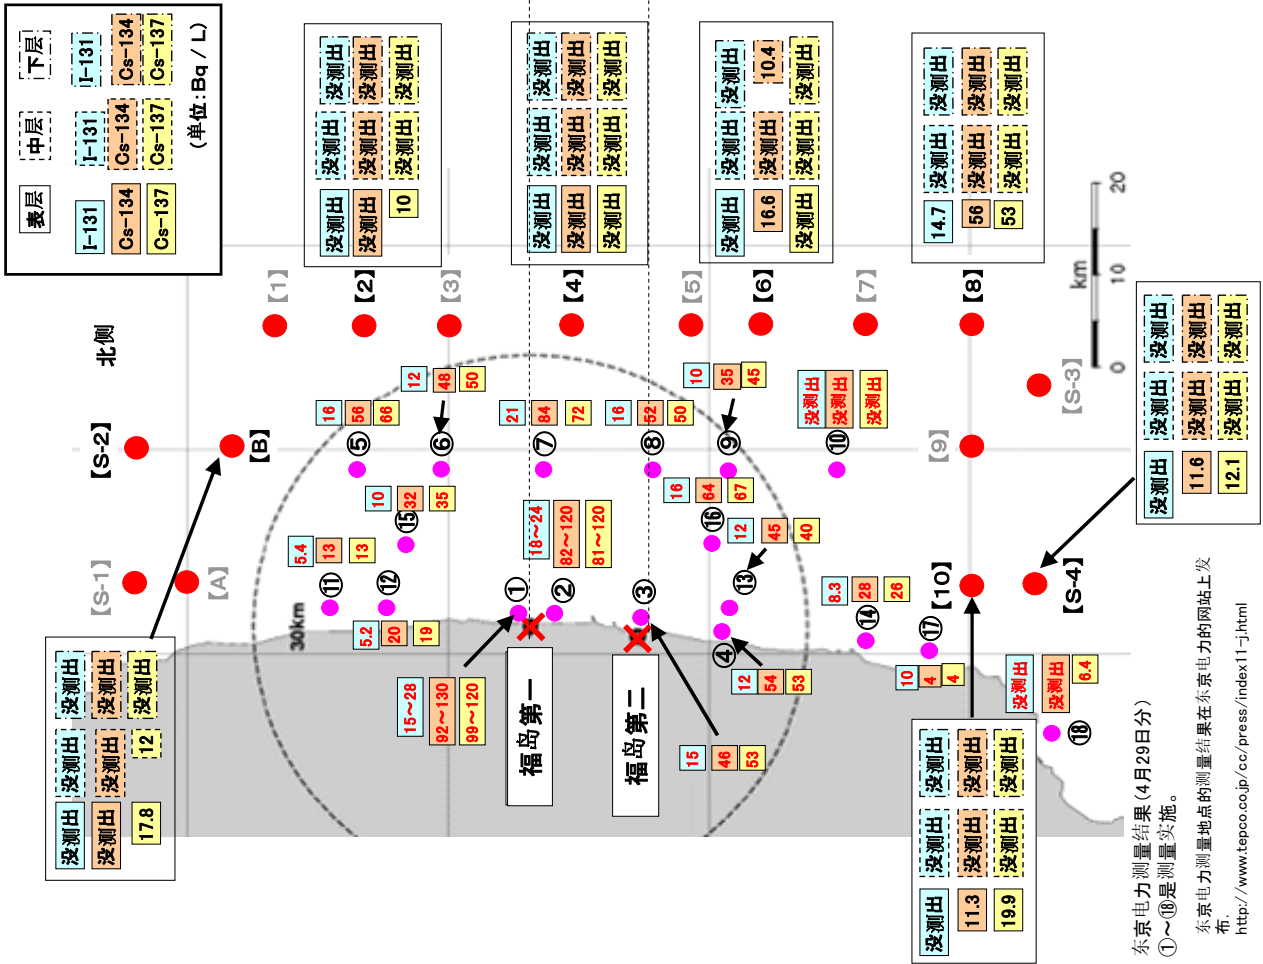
表层
I-131
Cs-134
Cs-137
中层
I-131
Cs-134
Cs-137
下层
I-131
Cs-134
Cs-137
(单位:Bq / L)

没测出 没测出 没测出
没测出 没测出 没测出
没测出 没测出 10
【2】

没测出 没测出 没测出
没测出 没测出 没测出
没测出 没测出 没测出
【4】

没测出 10.4 没测出
没测出 没测出 没测出
没测出 16.6 没测出
【6】

没测出 没测出 没测出
没测出 没测出 没测出
14.7 56 53
【8】

【1】 【3】 【5】 【7】

北侧
【S-2】 【B】 【S-1】 【A】 【9】 【S-3】 【10】 【S-4】

km
0 10 20

没测出 没测出 没测出
没测出 没测出 没测出
没测出 11.6 12.1

12 48 50 ⑥
16 56 66 ⑤
10 35 45 ⑨
没测出 没测出 没测出 ⑩
21 84 72 ⑦
16 52 50 ⑧
10 32 35 ⑮
16 64 67 ⑯
12 45 40 ⑬
5.4 13 13 ⑪ ⑫
18~24 82~120 81~120
① ② ③
8.3 28 26 ⑭
⑰
5.2 20 19
30km
15~28 92~130 99~120
福岛第一
福岛第二
④
12 54 53
15 46 53
10 4 4
没测出 没测出 6.4 ⑱

没测出 没测出 没测出
没测出 没测出 12
没测出 没测出 17.8

没测出 没测出 没测出
没测出 没测出 没测出
没测出 11.3 19.9

东京电力测量结果(4月29日分)
①~⑱是测量实施。
东京电力测量地点的测量结果在东京电力的网站上发布。
http://www.tepco.co.jp/cc/press/index11-j.html